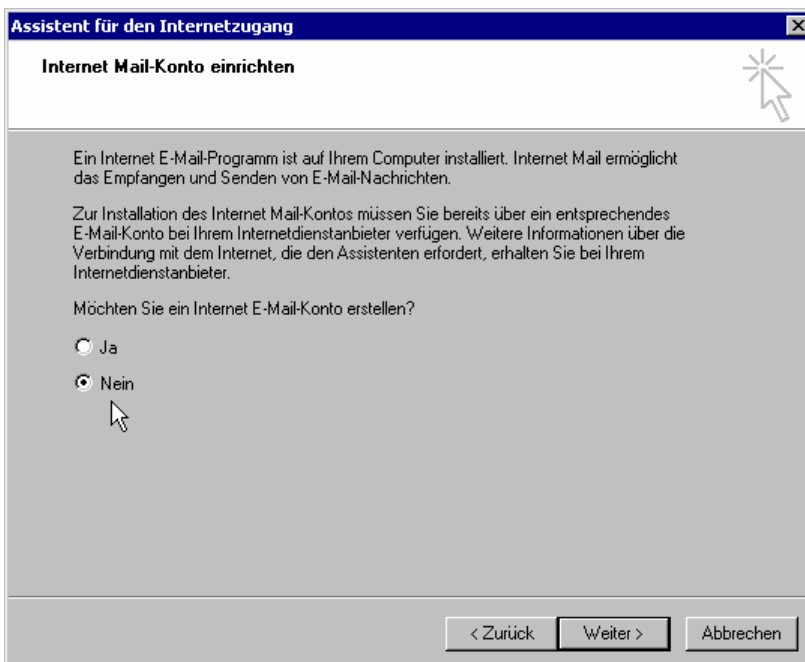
Assistent für den Internetzugang

Internet Mail-Konto einrichten

Ein Internet E-Mail-Programm ist auf Ihrem Computer installiert. Internet Mail ermöglicht das Empfangen und Senden von E-Mail-Nachrichten.

Zur Installation des Internet Mail-Kontos müssen Sie bereits über ein entsprechendes E-Mail-Konto bei Ihrem Internetdienstanbieter verfügen. Weitere Informationen über die Verbindung mit dem Internet, die den Assistenten erfordert, erhalten Sie bei Ihrem Internetdienstanbieter.

Möchten Sie ein Internet E-Mail-Konto erstellen?

Ja

Nein

< Zurück

Weiter >

Abbrechen